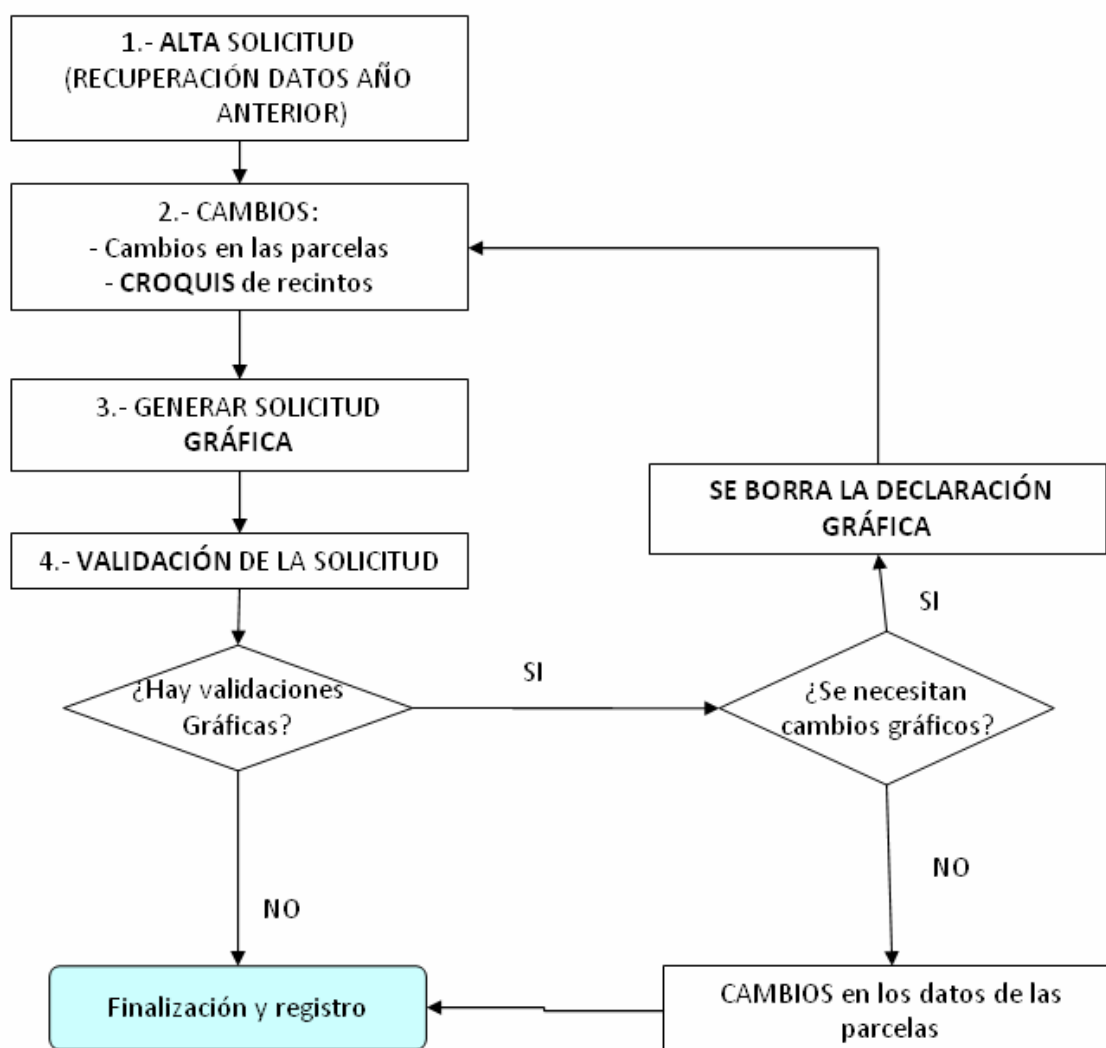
1.- ALTA SOLICITUD (RECUPERACIÓN DATOS AÑO ANTERIOR)

2.- CAMBIOS:
- Cambios en las parcelas
- CROQUIS de recintos

3.- GENERAR SOLICITUD GRÁFICA

4.- VALIDACIÓN DE LA SOLICITUD

¿Hay validaciones Gráficas?

SI

¿Se necesitan cambios gráficos?

SI

SE BORRA LA DECLARACIÓN GRÁFICA

NO

NO

Finalización y registro

CAMBIOS en los datos de las parcelas